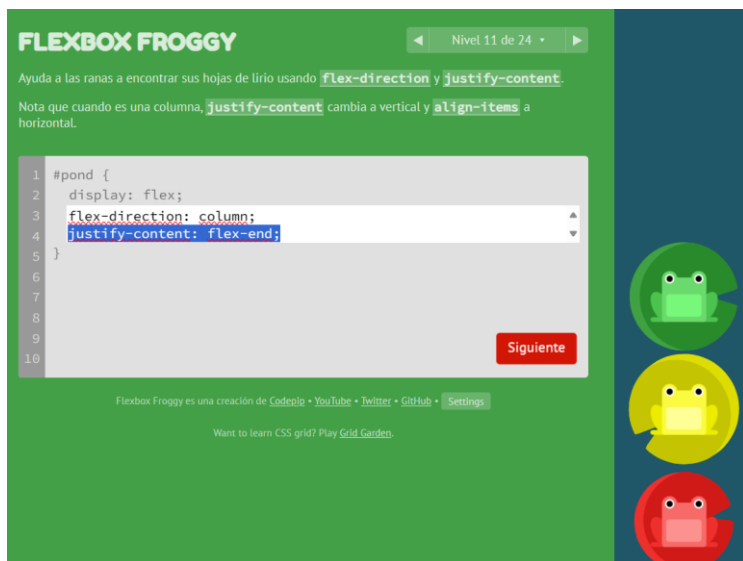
FLEXBOX FROGGY

◀ Nivel 11 de 24 ▾ ▶

Ayuda a las ranas a encontrar sus hojas de lirio usando flex-direction y justify-content.

Nota que cuando es una columna, justify-content cambia a vertical y align-items a horizontal.

1 #pond {
2   display: flex;
3   flex-direction: column;
4   justify-content: flex-end;
5 }
6
7
8
9
10

Siguiente

Flexbox Froggy es una creación de Codepip • YouTube • Twitter • GitHub • Settings

Want to learn CSS grid? Play Grid Garden.